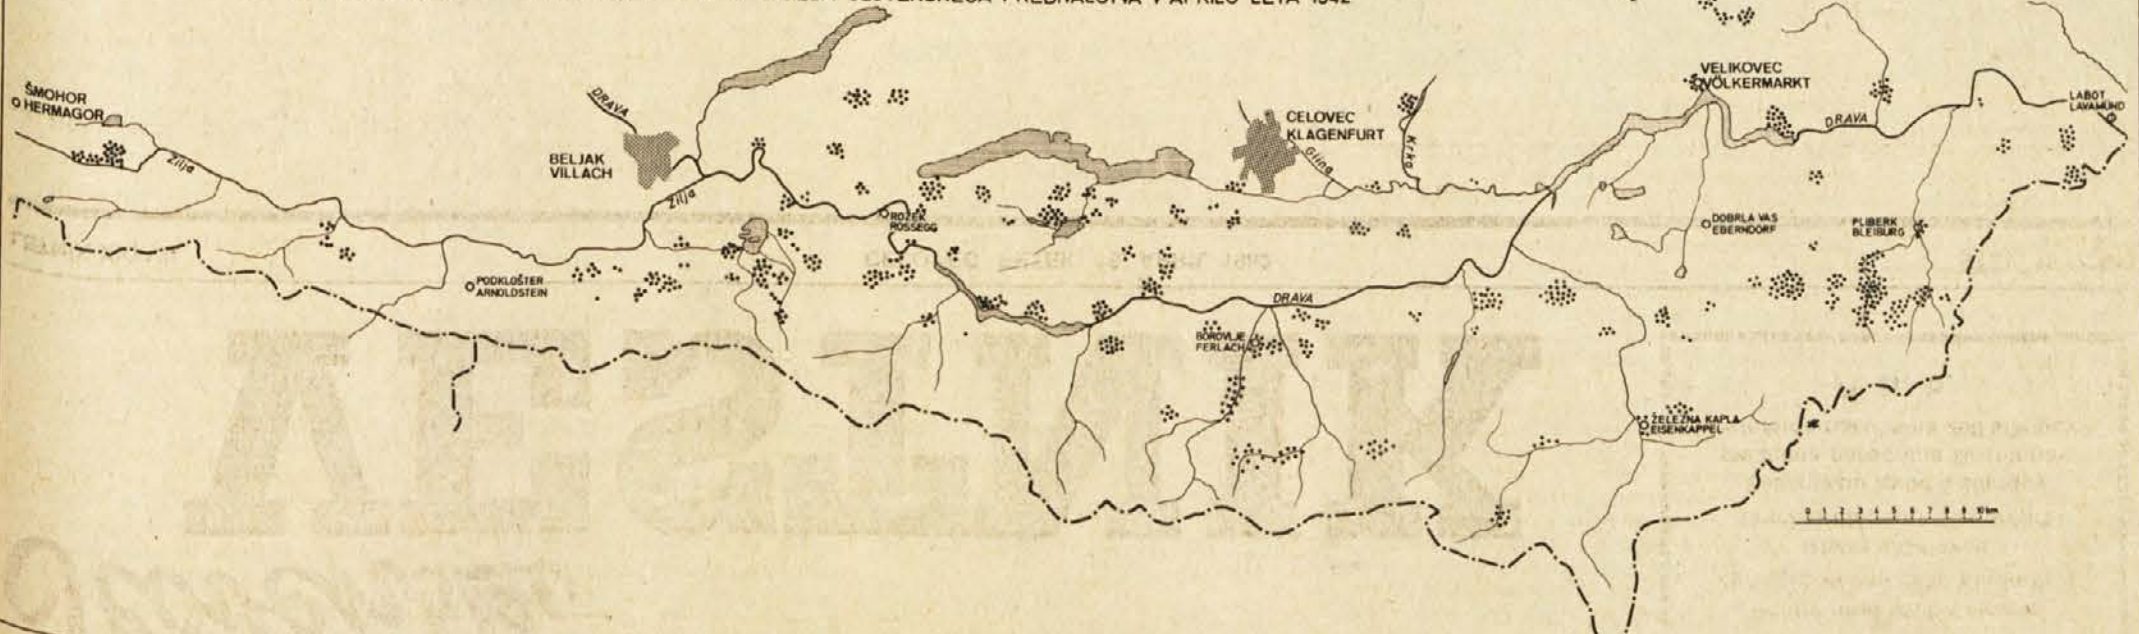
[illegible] IZSELJENIH SLOVENSKIH DRUŽIN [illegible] PREDHODNE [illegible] LETA 1942

ŠMOHOR
HERMAGOR

Zilja

DRAVA

BELJAK
VILLACH

Zilja

ROŽEK
ROSSEGG

PODKLOŠTER
ARNOLDSTEIN

CELOVEC
KLAGENFURT

Glina

Krka

BOROVLJE
FERLACH

DRAVA

VELIKOVEC
VÖLKERMARKT

DRAVA

LABOT
LAVAMÜND

DOBRLA VAS
EBERNDORF

PLIBERK
BLEIBURG

ŽELEZNA KAPLA
EISENKAPPEL

0 1 2 3 4 5 6 7 8 9 10km